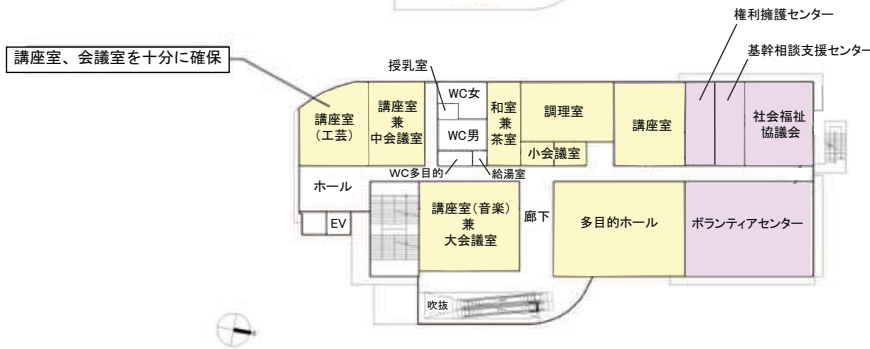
権利擁護センター

基幹相談支援センター

講座室、会議室を十分に確保

授乳室

WC女

WC男

WC多目的

給湯室

講座室
（工芸）

講座室
兼
中会議室

和室
兼
茶室

調理室

小会議室

講座室

社会福祉
協議会

ホール

EV

講座室（音楽）
兼
大会議室

廊下

多目的ホール

ボランティアセンター

吹抜